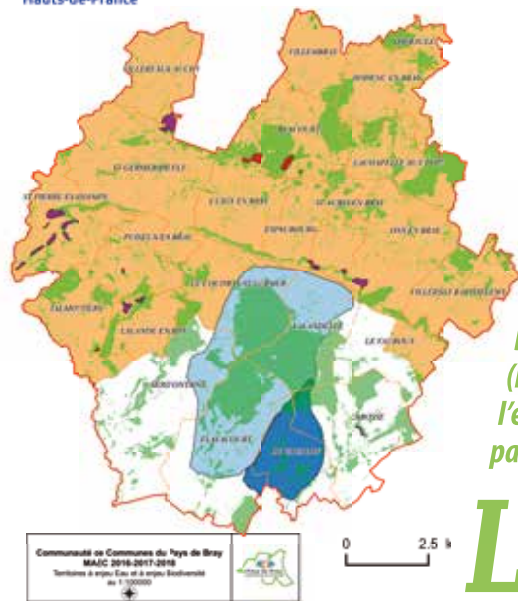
Hauts-de-France

VILLEMBRAY
HERCHIES
SULLY
LABOSSE
HODENC-EN-BRAY
MARTINCOURT
ST-AUBIN-EN-BRAY
ST-GERMER-DE-FLY
LACHAPELLE-AUX-POTS
CUIGY-EN-BRAY
ESPAUBOURG
ST-PIERRE-ES-CHAMPS
PUISEUX-EN-BRAY
ONS-EN-BRAY
VILLERS-ST-BARTHELEMY
TALMONTIERS
LALANDE-EN-SON
LALANDELLE
LE COUDRAY-ST-GERMER
LE VAUMAIN
SENOTS
FLAVACOURT
LE VAUROUX
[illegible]

Communauté de Communes du Pays de Bray
MAEC 2016-2017-2018
Territoires à enjeu Eau et à enjeu Biodiversité
au 1/100000

0
2.5 k

L
(
l'e
pa

L